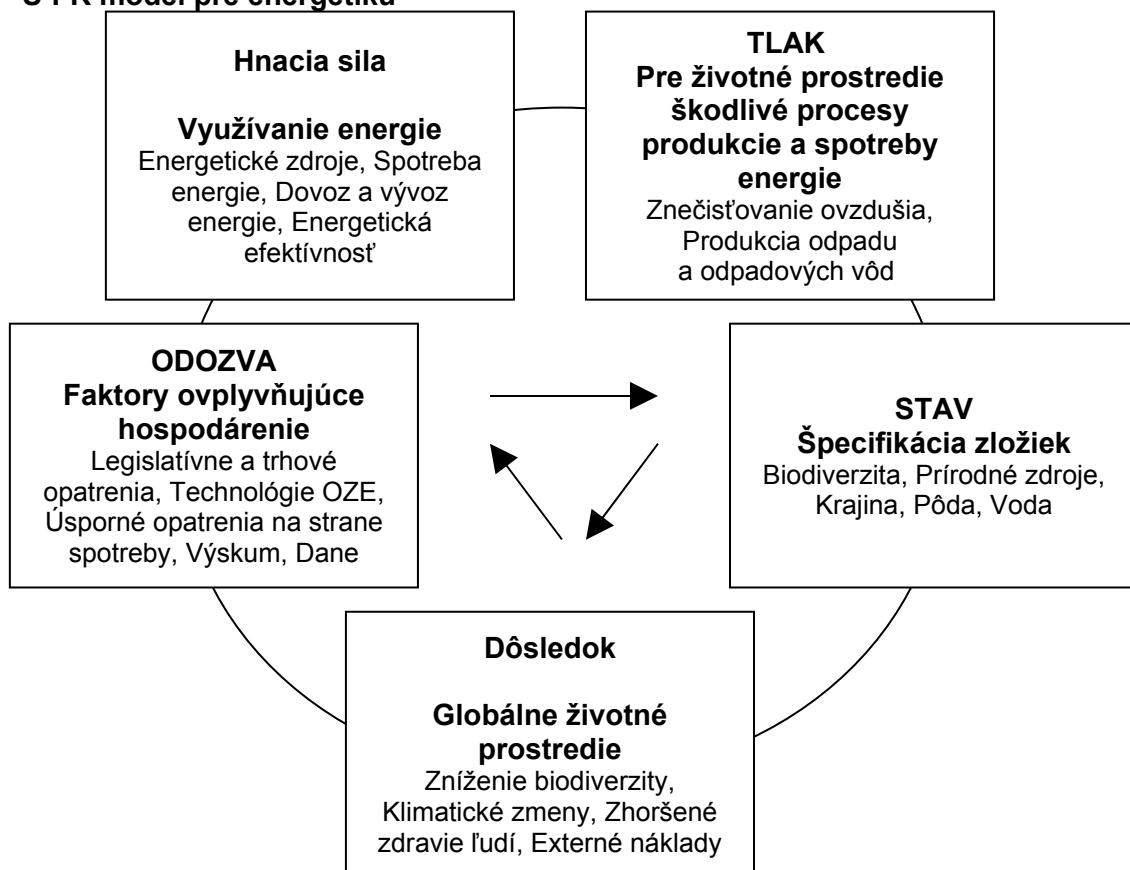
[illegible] model pre energetiku

Hnacia sila

Využívanie energie
Energetické zdroje, Spotreba energie, Dovoz a vývoz energie, Energetická efektívnosť

TLAK
Pre životné prostredie škodlivé procesy produkcie a spotreby energie
Znečisťovanie ovzdušia, Produkcia odpadu a odpadových vôd

ODOZVA
Faktory ovplyvňujúce hospodárenie
Legislatívne a trhové opatrenia, Technológie OZE, Úsporné opatrenia na strane spotreby, Výskum, Dane

STAV
Špecifikácia zložiek
Biodiverzita, Prírodné zdroje, Krajina, Pôda, Voda

Dôsledok

Globálne životné prostredie
Zníženie biodiverzity, Klimatické zmeny, Zhoršené zdravie ľudí, Externé náklady